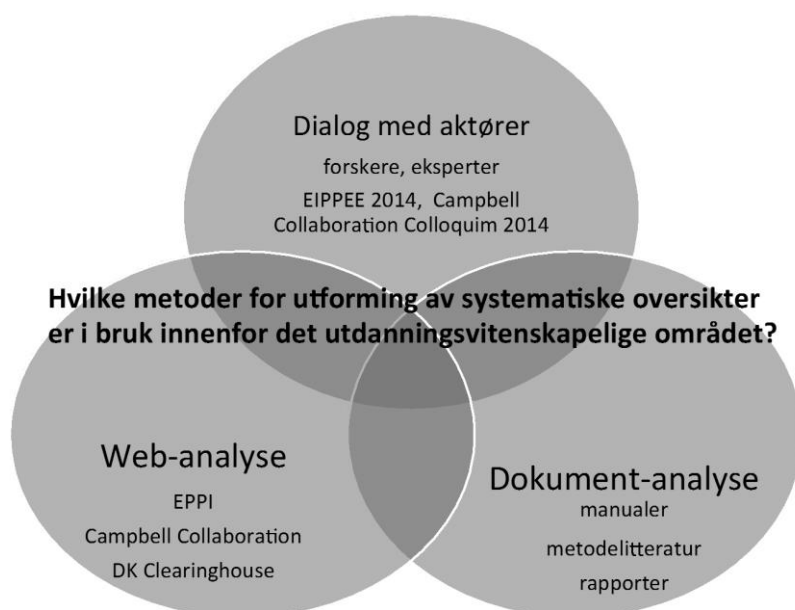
Dialog med aktører

forskere, eksperter

EIPPEE 2014, Campbell Collaboration Colloquim 2014

Hvilke metoder for utforming av systematiske oversikter er i bruk innenfor det utdanningsvitenskapelige området?

Web-analyse

EPPI

Campbell Collaboration

DK Clearinghouse

Dokument-analyse

manualer

metodelitteratur

rapporter